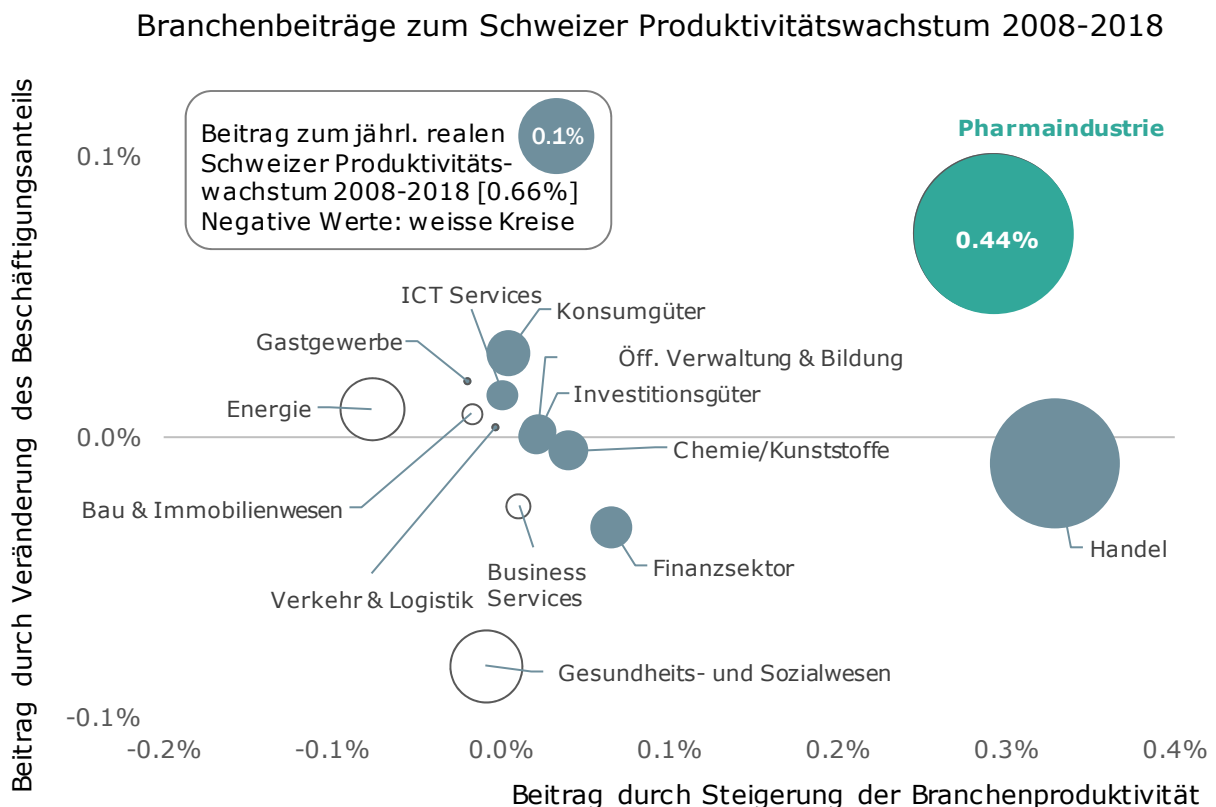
Branchenbeiträge zum Schweizer Produktivitätswachstum 2008-2018

Beitrag zum jährl. realen Schweizer Produktivitätswachstum 2008-2018 [0.66%]
Negative Werte: weisse Kreise

0.1%

Pharmaindustrie

0.44%

ICT Services
Konsumgüter
Gastgewerbe
Öff. Verwaltung & Bildung
Investitionsgüter
Energie
Chemie/Kunststoffe
Bau & Immobilienwesen
Handel
Finanzsektor
Business Services
Verkehr & Logistik
Gesundheits- und Sozialwesen

0.1%
0.0%
-0.1%

-0.2%
-0.1%
0.0%
0.1%
0.2%
0.3%
0.4%

Beitrag durch Veränderung des Beschäftigungsanteils

Beitrag durch Steigerung der Branchenproduktivität